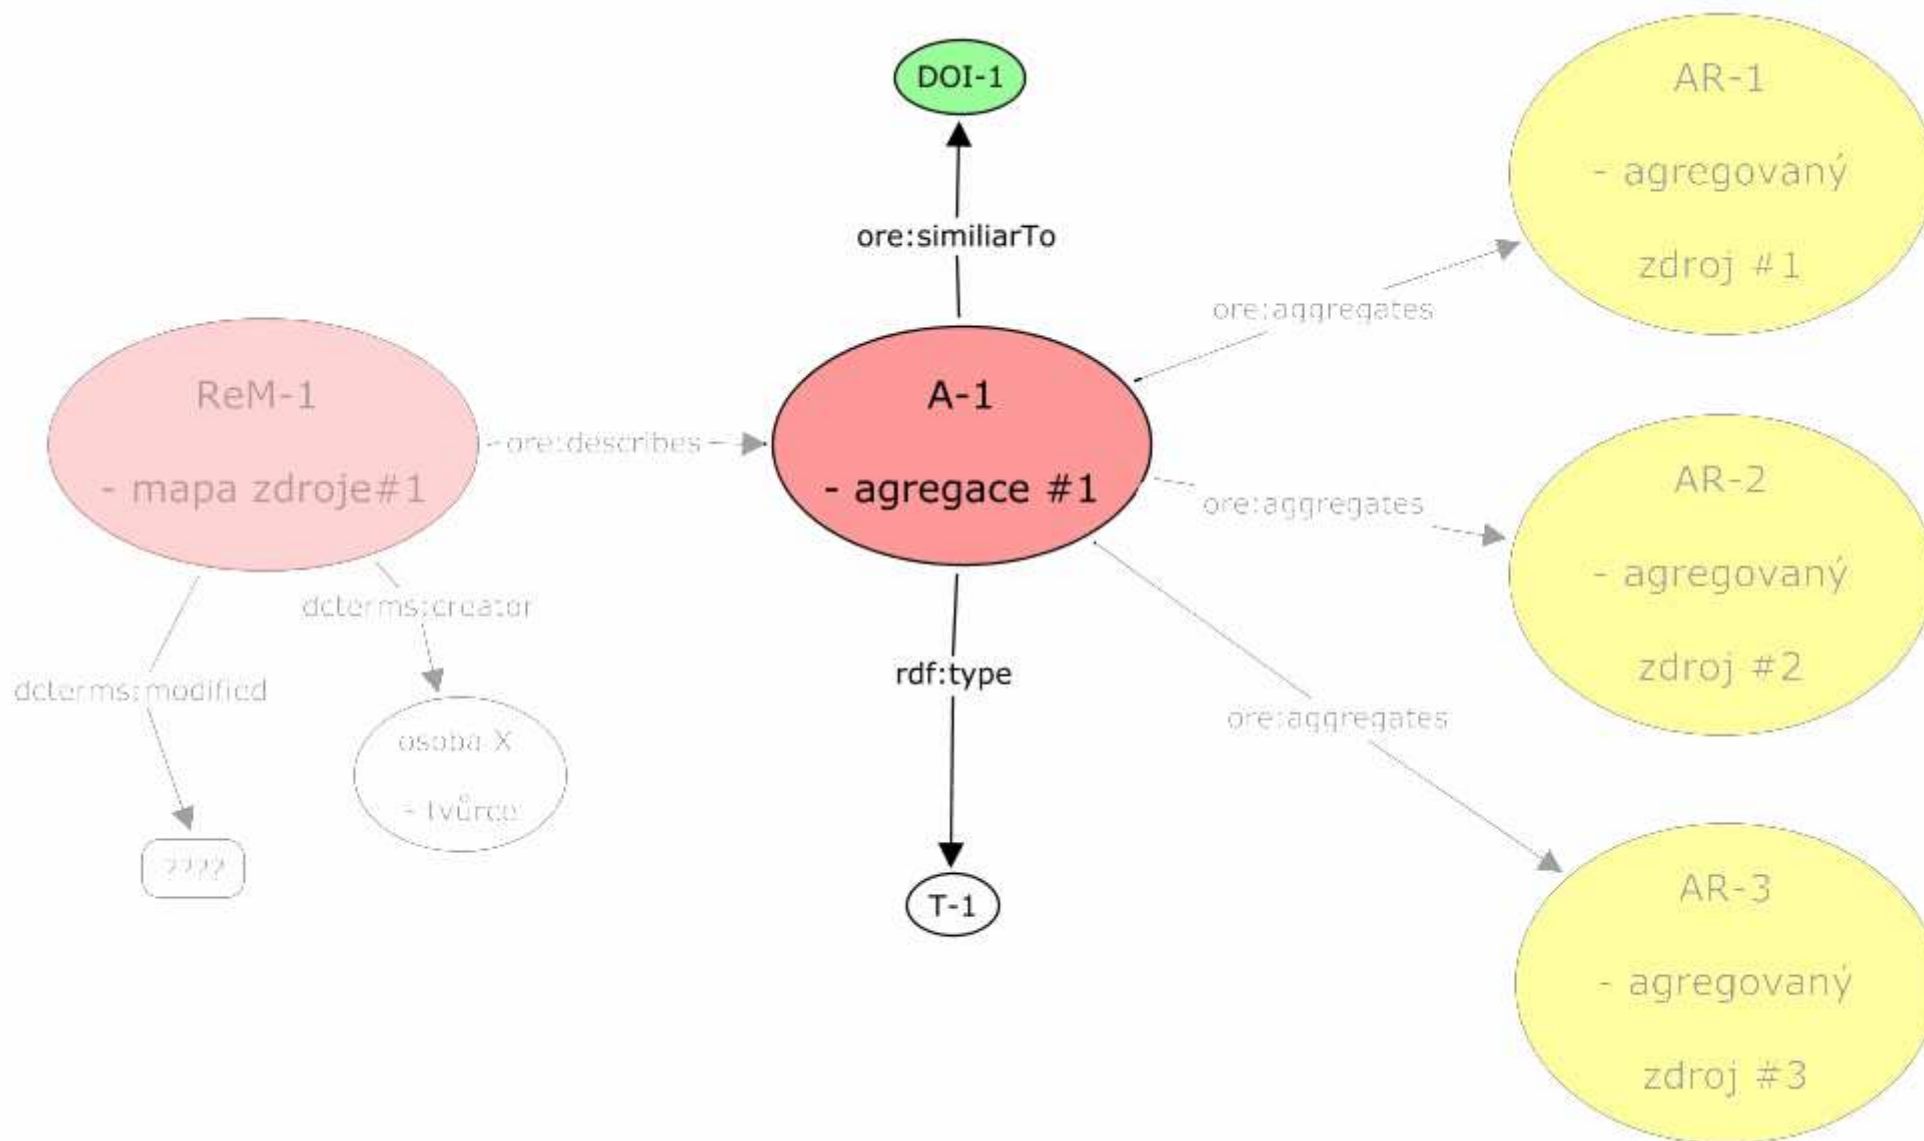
DOI-1

ore:similiarTo

AR-1

- agregovaný

zdroj #1

ore:aggregates

ReM-1

- mapa zdroje#1

ore:describes

A-1

- agregace #1

ore:aggregates

AR-2

- agregovaný

zdroj #2

dcterms:creator

dcterms:modified

rdf:type

ore:aggregates

osoba X

- tvůrce

????

T-1

AR-3

- agregovaný

zdroj #3